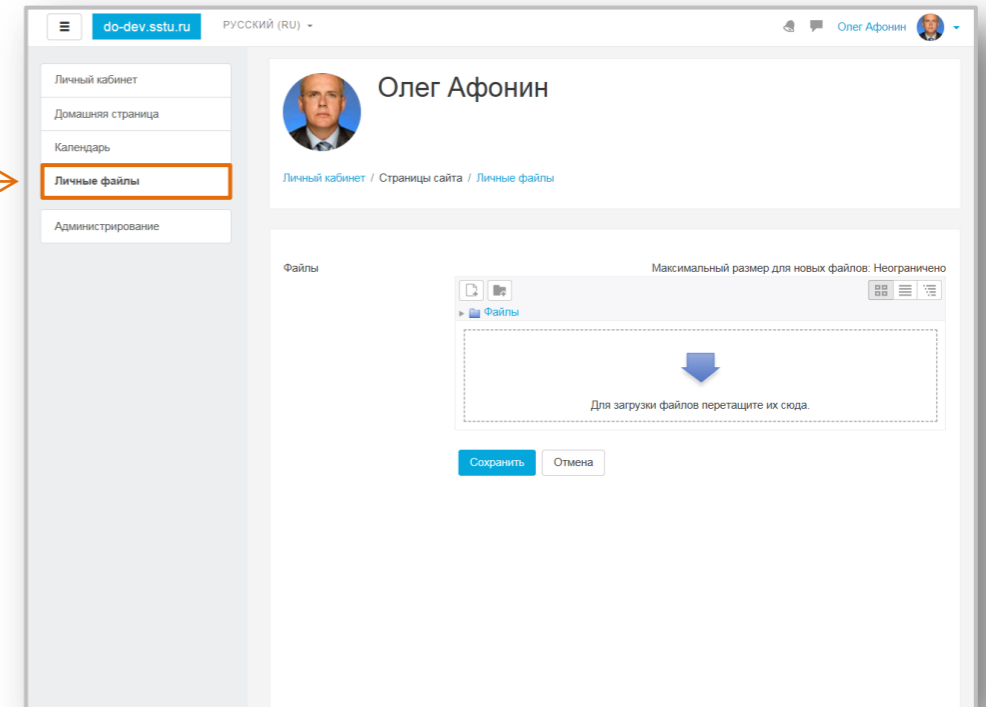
do-dev.sstu.ru РУССКИЙ (RU)

Олег Афонин

Личный кабинет
Домашняя страница
Календарь
Личные файлы

Администрирование

Олег Афонин

Личный кабинет / Страницы сайта / Личные файлы

Файлы

Максимальный размер для новых файлов: Неограничено

Файлы

Для загрузки файлов перетащите их сюда.

Сохранить Отмена